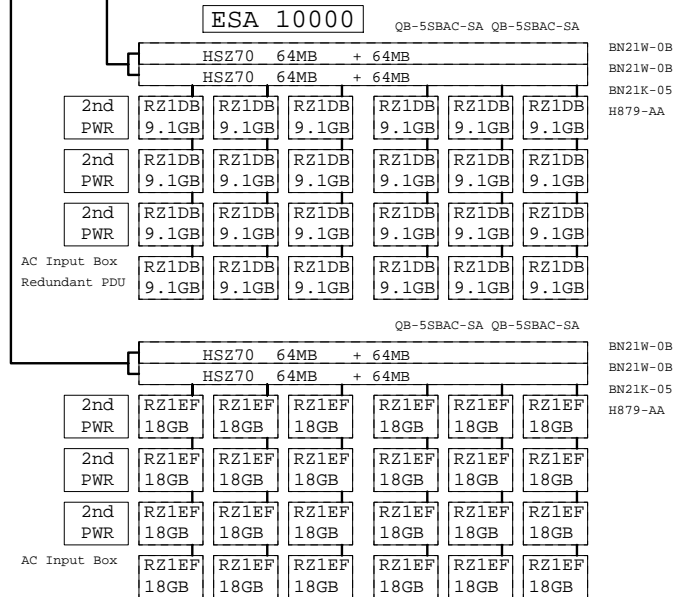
ESA 10000

QB-5SBAC-SA QB-5SBAC-SA

HSZ70 64MB + 64MB
HSZ70 64MB + 64MB

BN21W-0B
BN21W-0B
BN21K-05
H879-AA

2nd PWR | RZ1DB 9.1GB | RZ1DB 9.1GB | RZ1DB 9.1GB | RZ1DB 9.1GB | RZ1DB 9.1GB | RZ1DB 9.1GB

2nd PWR | RZ1DB 9.1GB | RZ1DB 9.1GB | RZ1DB 9.1GB | RZ1DB 9.1GB | RZ1DB 9.1GB | RZ1DB 9.1GB

2nd PWR | RZ1DB 9.1GB | RZ1DB 9.1GB | RZ1DB 9.1GB | RZ1DB 9.1GB | RZ1DB 9.1GB | RZ1DB 9.1GB

AC Input Box
Redundant PDU | RZ1DB 9.1GB | RZ1DB 9.1GB | RZ1DB 9.1GB | RZ1DB 9.1GB | RZ1DB 9.1GB | RZ1DB 9.1GB

QB-5SBAC-SA QB-5SBAC-SA

HSZ70 64MB + 64MB
HSZ70 64MB + 64MB

BN21W-0B
BN21W-0B
BN21K-05
H879-AA

2nd PWR | RZ1EF 18GB | RZ1EF 18GB | RZ1EF 18GB | RZ1EF 18GB | RZ1EF 18GB | RZ1EF 18GB

2nd PWR | RZ1EF 18GB | RZ1EF 18GB | RZ1EF 18GB | RZ1EF 18GB | RZ1EF 18GB | RZ1EF 18GB

2nd PWR | RZ1EF 18GB | RZ1EF 18GB | RZ1EF 18GB | RZ1EF 18GB | RZ1EF 18GB | RZ1EF 18GB

AC Input Box | RZ1EF 18GB | RZ1EF 18GB | RZ1EF 18GB | RZ1EF 18GB | RZ1EF 18GB | RZ1EF 18GB